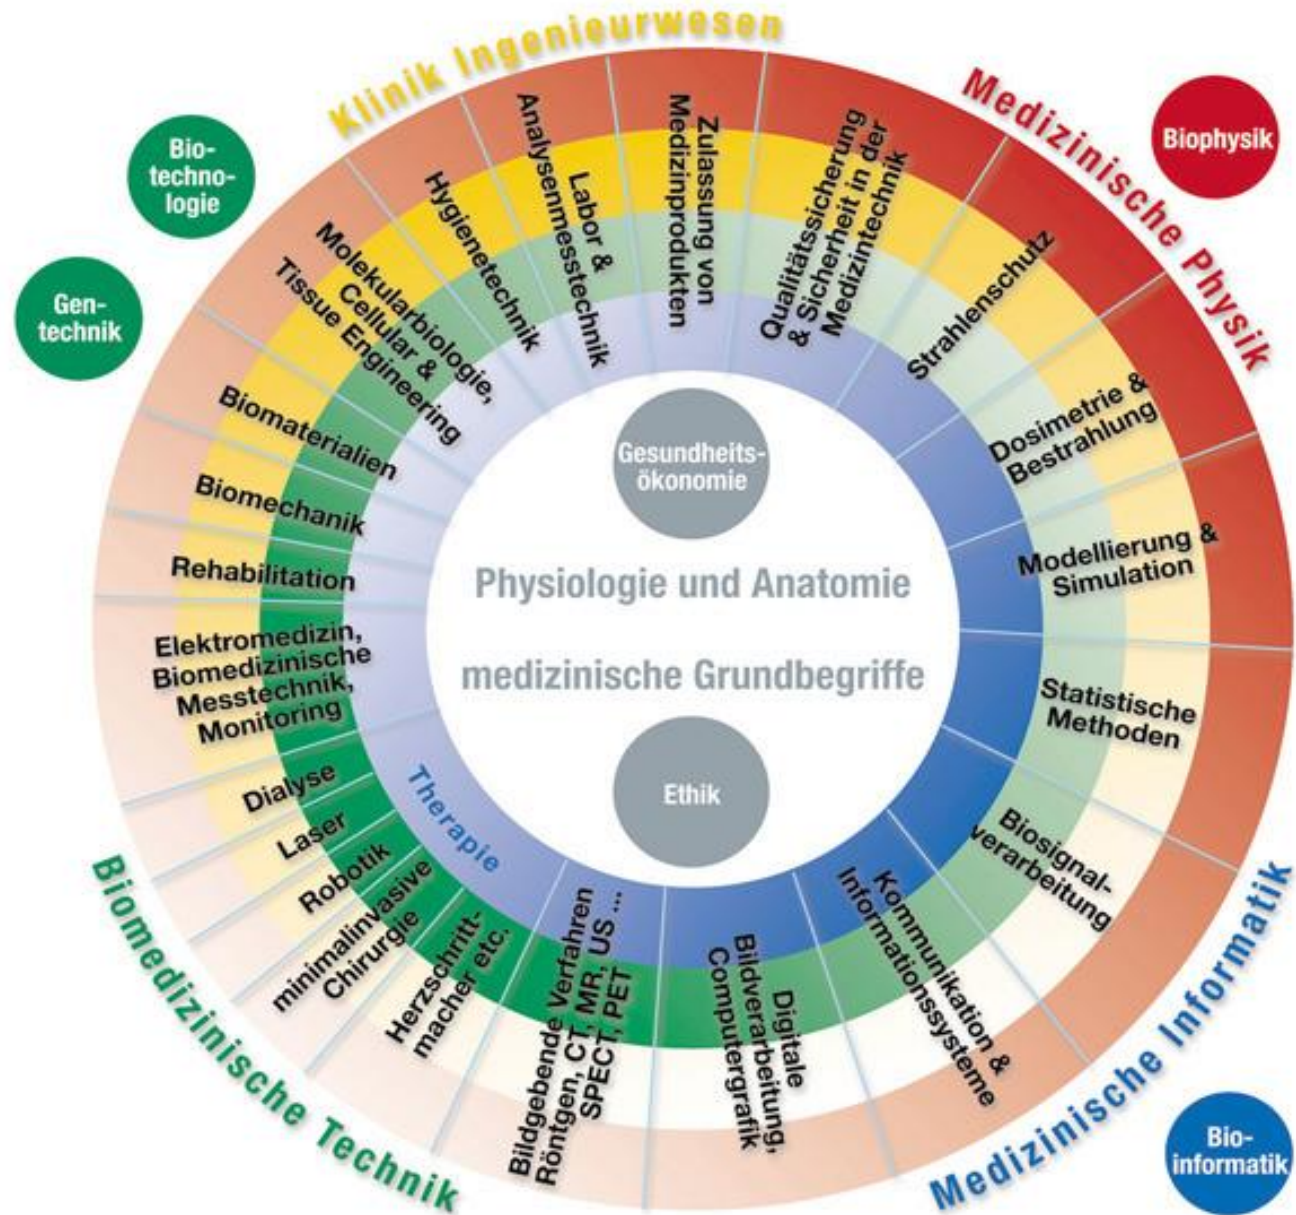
Klinik Ingenieurwesen

Medizinische Physik

Biophysik

Bio-technologie

Gen-technik

Hygienetechnik

Labor & Analysenmesstechnik

Zulassung von Medizinprodukten

Qualitätssicherung & Sicherheit in der Medizintechnik

Strahlenschutz

Molekularbiologie, Cellular & Tissue Engineering

Biomaterialien

Biomechanik

Rehabilitation

Elektromedizin, Biomedizinische Messtechnik, Monitoring

Dialyse

Laser

Robotik

minimalinvasive Chirurgie

Herzschrittmacher etc.

Bildgebende Verfahren Röntgen, CT, MR, US ... SPECT, PET

Digitale Bildverarbeitung, Computergrafik

Kommunikation & Informationssysteme

Biosignalverarbeitung

Statistische Methoden

Modellierung & Simulation

Dosimetrie & Bestrahlung

Gesundheits-ökonomie

Physiologie und Anatomie

medizinische Grundbegriffe

Ethik

Therapie

Biomedizinische Technik

Medizinische Informatik

Bio-informatik